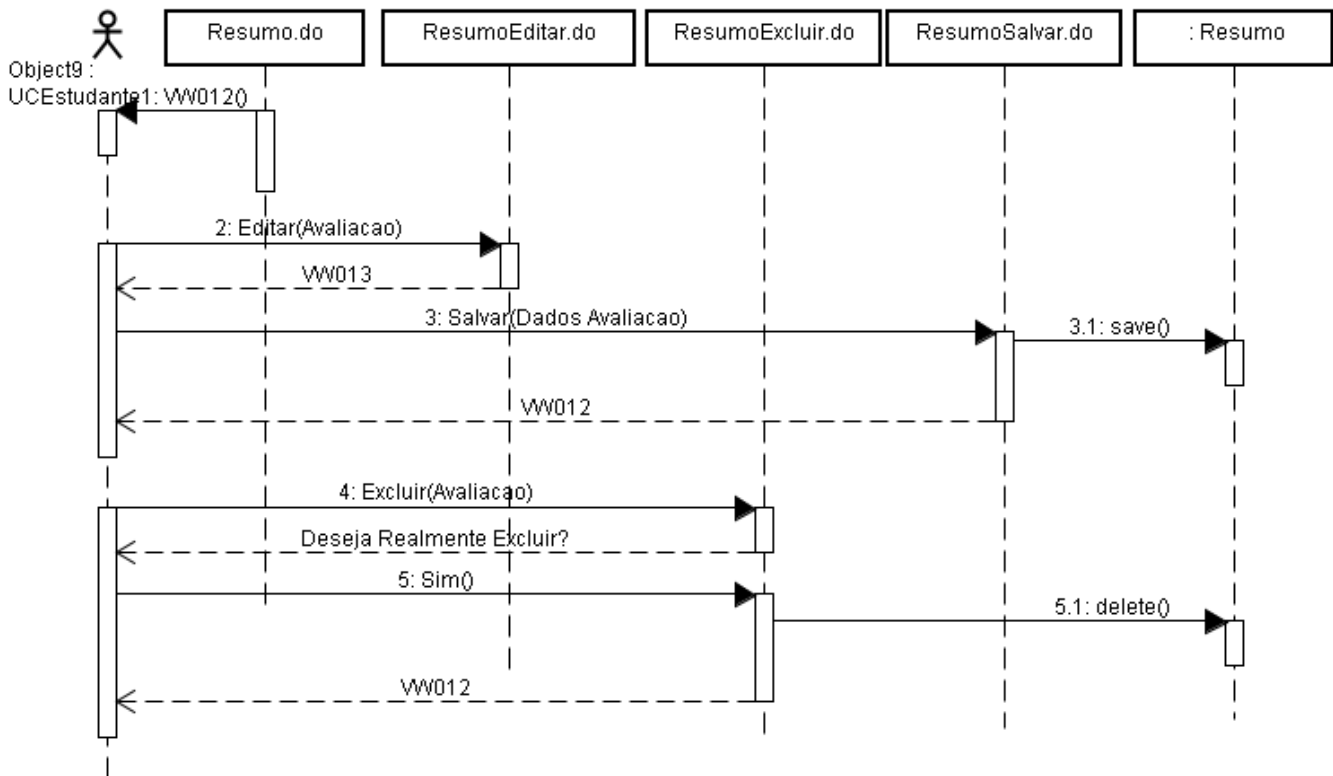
Object9 : UCEstudante

Resumo.do

ResumoEditar.do

ResumoExcluir.do

ResumoSalvar.do

: Resumo

1: VW012()

2: Editar(Avaliacao)

VW013

3: Salvar(Dados Avaliacao)

3.1: save()

VW012

4: Excluir(Avaliacao)

Deseja Realmente Excluir?

5: Sim()

5.1: delete()

VW012